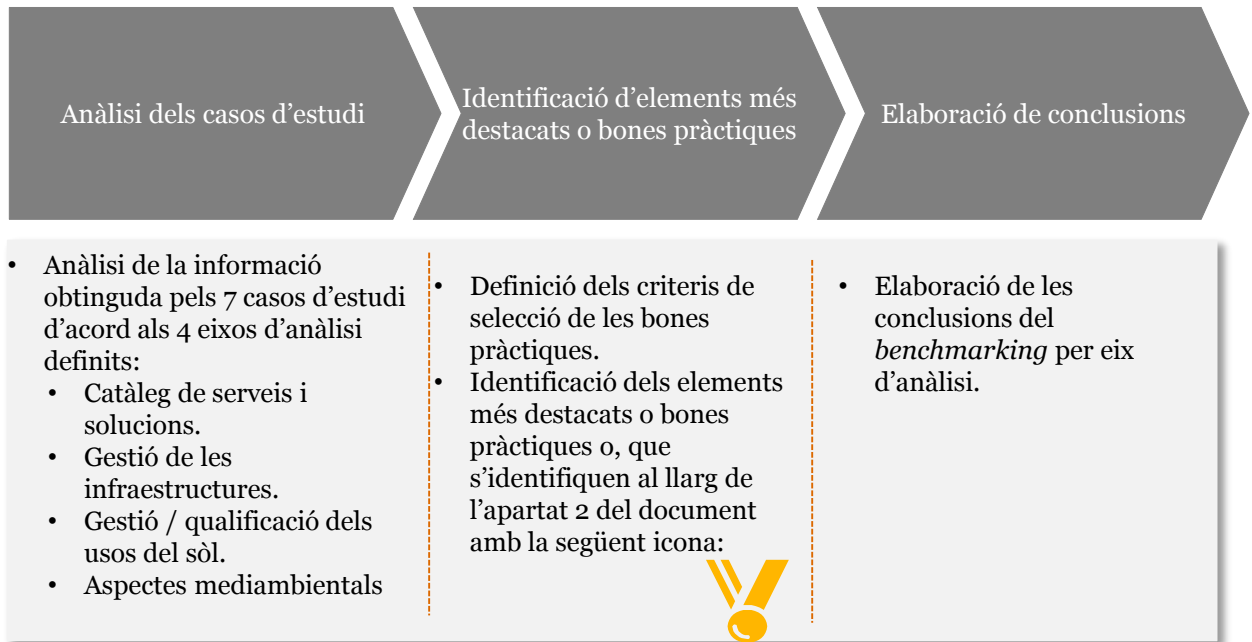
Anàlisi dels casos d'estudi

Identificació d'elements més destacats o bones pràctiques

Elaboració de conclusions

- Anàlisi de la informació obtinguda pels 7 casos d'estudi d'acord als 4 eixos d'anàlisi definits:
  - Catàleg de serveis i solucions.
  - Gestió de les infraestructures.
  - Gestió / qualificació dels usos del sòl.
  - Aspectes mediambientals

- Definició dels criteris de selecció de les bones pràctiques.
- Identificació dels elements més destacats o bones pràctiques o, que s'identifiquen al llarg de l'apartat 2 del document amb la següent icona:

- Elaboració de les conclusions del *benchmarking* per eix d'anàlisi.